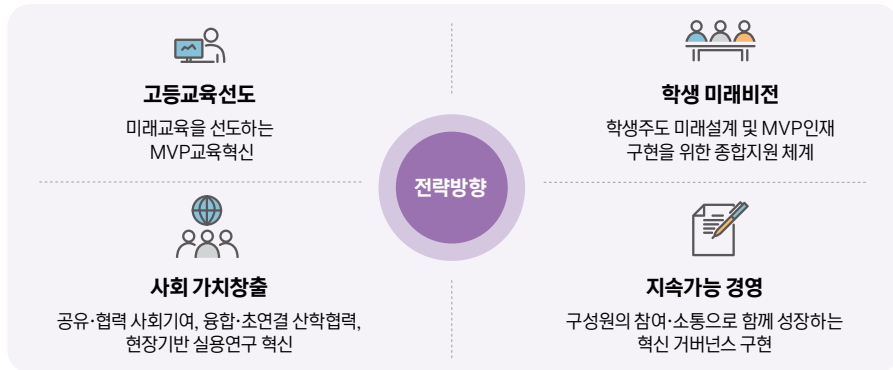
고등교육선도

미래교육을 선도하는 MVP교육혁신

학생 미래비전

학생주도 미래설계 및 MVP인재 구현을 위한 종합지원 체계

전략방향

사회 가치창출

공유·협력 사회기여, 융합·초연결 산학협력, 현장기반 실용연구 혁신

지속가능 경영

구성원의 참여·소통으로 함께 성장하는 혁신 거버넌스 구현